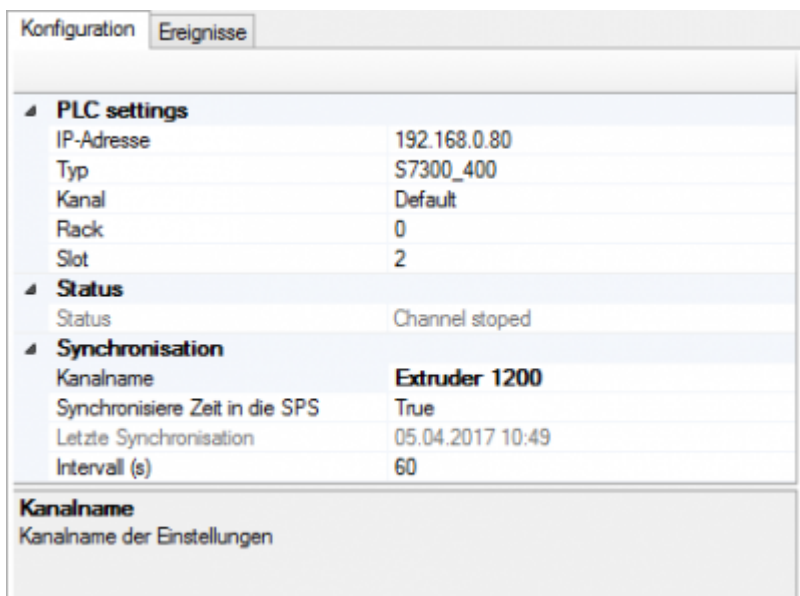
Konfiguration | Ereignisse

PLC settings

| | |
|---|---|
| IP-Adresse | 192.168.0.80 |
| Typ | S7300_400 |
| Kanal | Default |
| Rack | 0 |
| Slot | 2 |

Status

| | |
|---|---|
| Status | Channel stoped |

Synchronisation

| | |
|---|---|
| Kanalname | Extruder 1200 |
| Synchronisiere Zeit in die SPS | True |
| Letzte Synchronisation | 05.04.2017 10:49 |
| Intervall (s) | 60 |

Kanalname
Kanalname der Einstellungen